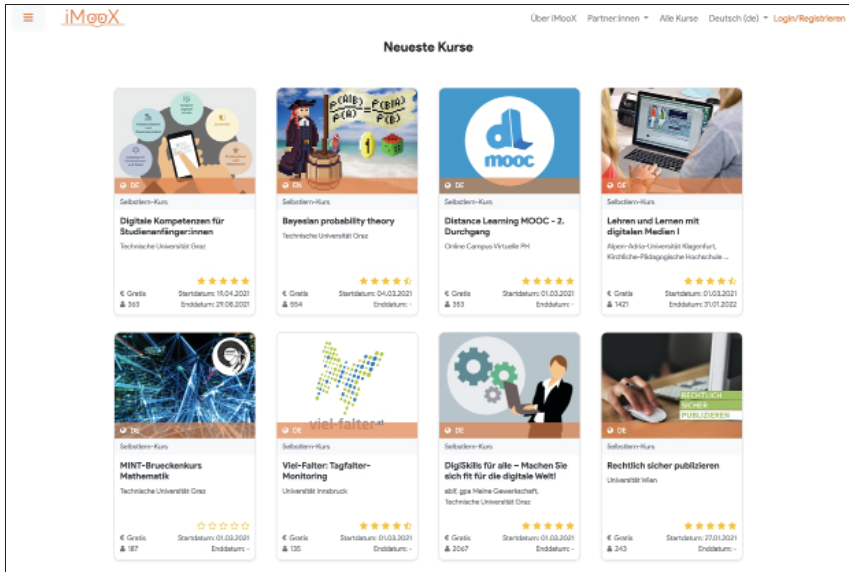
iMooX

Über iMooX Partner:innen Alle Kurse Deutsch (de) Login/Registrieren

Neueste Kurse

DE
Selbstlern-Kurs
Digitale Kompetenzen für Studienanfänger:innen
Technische Universität Graz
€ Gratis Startdatum: 19.04.2021
363 Enddatum: 29.06.2021

$\frac{P(A|B)}{P(A)} = \frac{P(B|A)}{P(B)}$
EN
Selbstlern-Kurs
Bayesian probability theory
Technische Universität Graz
€ Gratis Startdatum: 04.03.2021
554 Enddatum: -

dl mooc
DE
Selbstlern-Kurs
Distance Learning MOOC - 2. Durchgang
Online Campus Virtuelle PH
€ Gratis Startdatum: 01.03.2021
353 Enddatum: -

DE
Selbstlern-Kurs
Lehren und Lernen mit digitalen Medien I
Alpen-Adria-Universität Klagenfurt, Kirchliche-Pädagogische Hochschule ...
€ Gratis Startdatum: 01.03.2021
1421 Enddatum: 31.01.2022

DE
Selbstlern-Kurs
MINT-Brueckenkurs Mathematik
Technische Universität Graz
€ Gratis Startdatum: 01.03.2021
187 Enddatum: -

viel-falter
DE
Selbstlern-Kurs
Viel-Falter: Tagfalter-Monitoring
Universität Innsbruck
€ Gratis Startdatum: 01.03.2021
135 Enddatum: -

DE
Selbstlern-Kurs
DigiSkills für alle – Machen Sie sich fit für die digitale Welt!
abif, gpa Meine Gewerkschaft, Technische Universität Graz
€ Gratis Startdatum: 01.03.2021
2067 Enddatum: -

RECHTLICH SICHER PUBLIZIEREN
DE
Selbstlern-Kurs
Rechtlich sicher publizieren
Universität Wien
€ Gratis Startdatum: 27.01.2021
243 Enddatum: -